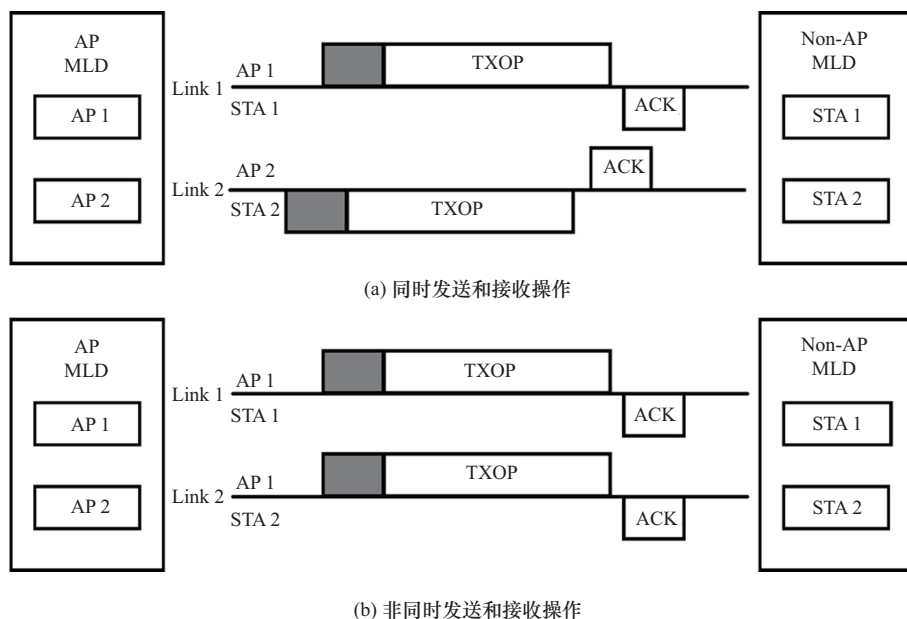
AP MLD

AP 1

AP 2

Link 1

AP 1

STA 1

TXOP

ACK

Link 2

AP 2

STA 2

ACK

TXOP

Non-AP MLD

STA 1

STA 2

(a) 同时发送和接收操作

AP MLD

AP 1

AP 2

Link 1

AP 1

STA 1

TXOP

ACK

Link 2

AP 1

STA 2

TXOP

ACK

Non-AP MLD

STA 1

STA 2

(b) 非同时发送和接收操作